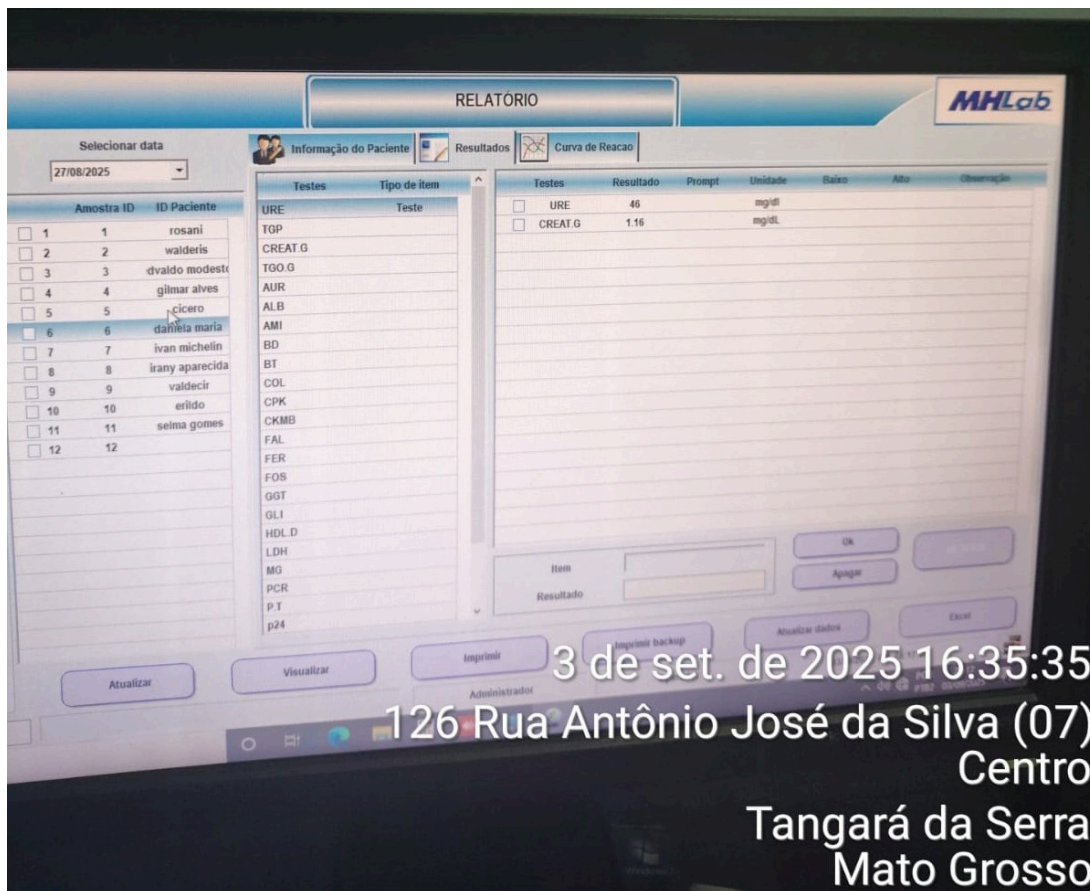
RELATÓRIO

MHLab

Selecionar data

27/08/2025

Informação do Paciente | Resultados | Curva de Reacao

| Amostra ID | ID Paciente |
|---|---|
| 1 | rosani |
| 2 | walderis |
| 3 | dvaldo modesto |
| 4 | gilmar alves |
| 5 | cicero |
| 6 | daniela maria |
| 7 | ivan michelin |
| 8 | irany aparecida |
| 9 | valdecir |
| 10 | erlido |
| 11 | selma gomes |
| 12 | |

| Testes | Tipo de item |
|---|---|
| URE | Teste |
| TGP | |
| CREAT.G | |
| TGO.G | |
| AUR | |
| ALB | |
| AMI | |
| BD | |
| BT | |
| COL | |
| CPK | |
| CKMB | |
| FAL | |
| FER | |
| FOS | |
| GGT | |
| GLI | |
| HDL.D | |
| LDH | |
| MG | |
| PCR | |
| P.T | |
| p24 | |

| Testes | Resultado | Prompt | Unidade | Baixo | Alto | Observação |
|---|---|---|---|---|---|---|
| URE | 46 | | mg/dl | | | |
| CREAT.G | 1.16 | | mg/dL | | | |

Item

Resultado

Ok

Apagar

Atualizar

Visualizar

Imprimir

Imprimir backup

Atualizar dados

Excel

Administrador

3 de set. de 2025 16:35:35
126 Rua Antônio José da Silva (07)
Centro
Tangará da Serra
Mato Grosso